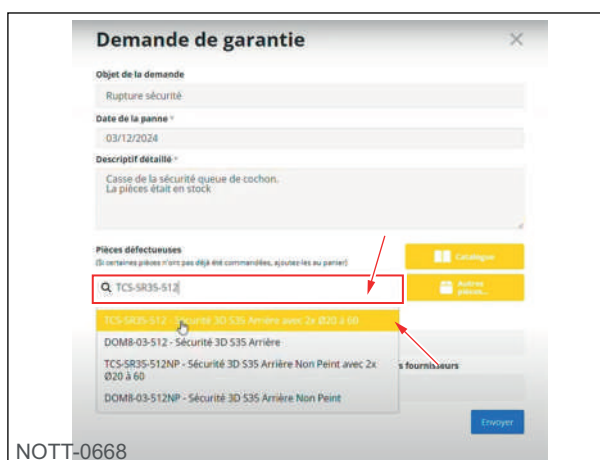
Demande de garantie

×

Objet de la demande

Rupture sécurité

Date de la panne *

03/12/2024

Descriptif détaillé *

Casse de la sécurité queue de cochon.
La pièces était en stock

Pièces défectueuses

(Si certaines pièces n'ont pas déjà été commandées, ajoutez-les au panier)

Catalogue

TCS-SR35-512

Autres pièces...

TCS-SR35-512 - Sécurité 3D S35 Arrière avec 2x Ø20 à 60

DOM8-03-512 - Sécurité 3D S35 Arrière

TCS-SR35-512NP - Sécurité 3D S35 Arrière Non Peint avec 2x Ø20 à 60

DOM8-03-512NP - Sécurité 3D S35 Arrière Non Peint

s fournisseurs

Envoyer

NOTT-0668